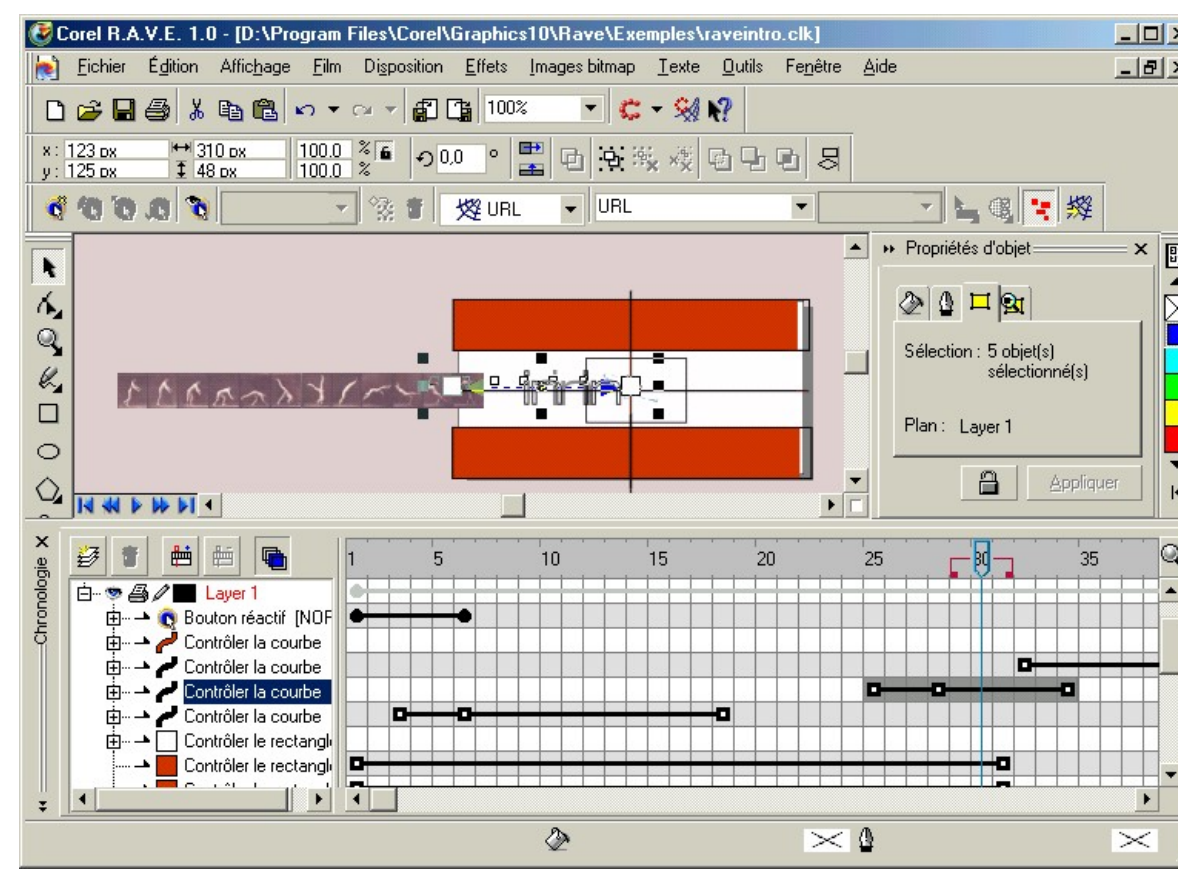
Corel R.A.V.E. 1.0 - [D:\Program Files\Corel\Graphics10\Rave\Exemples\raveintro.clk]

Fichier Édition Affichage Film Disposition Effets Images bitmap Texte Outils Fenêtre Aide

100%

x: 123 px
y: 125 px
310 px
48 px
100.0
100.0
%
%
0,0
°

URL
URL

Propriétés d'objet

Sélection : 5 objet(s) sélectionné(s)

Plan : Layer 1

Appliquer

Chronologie

1 5 10 15 20 25 30 35

Layer 1
Bouton réactif [NOF
Contrôler la courbe
Contrôler la courbe
Contrôler la courbe
Contrôler la courbe
Contrôler le rectangl
Contrôler le rectangl